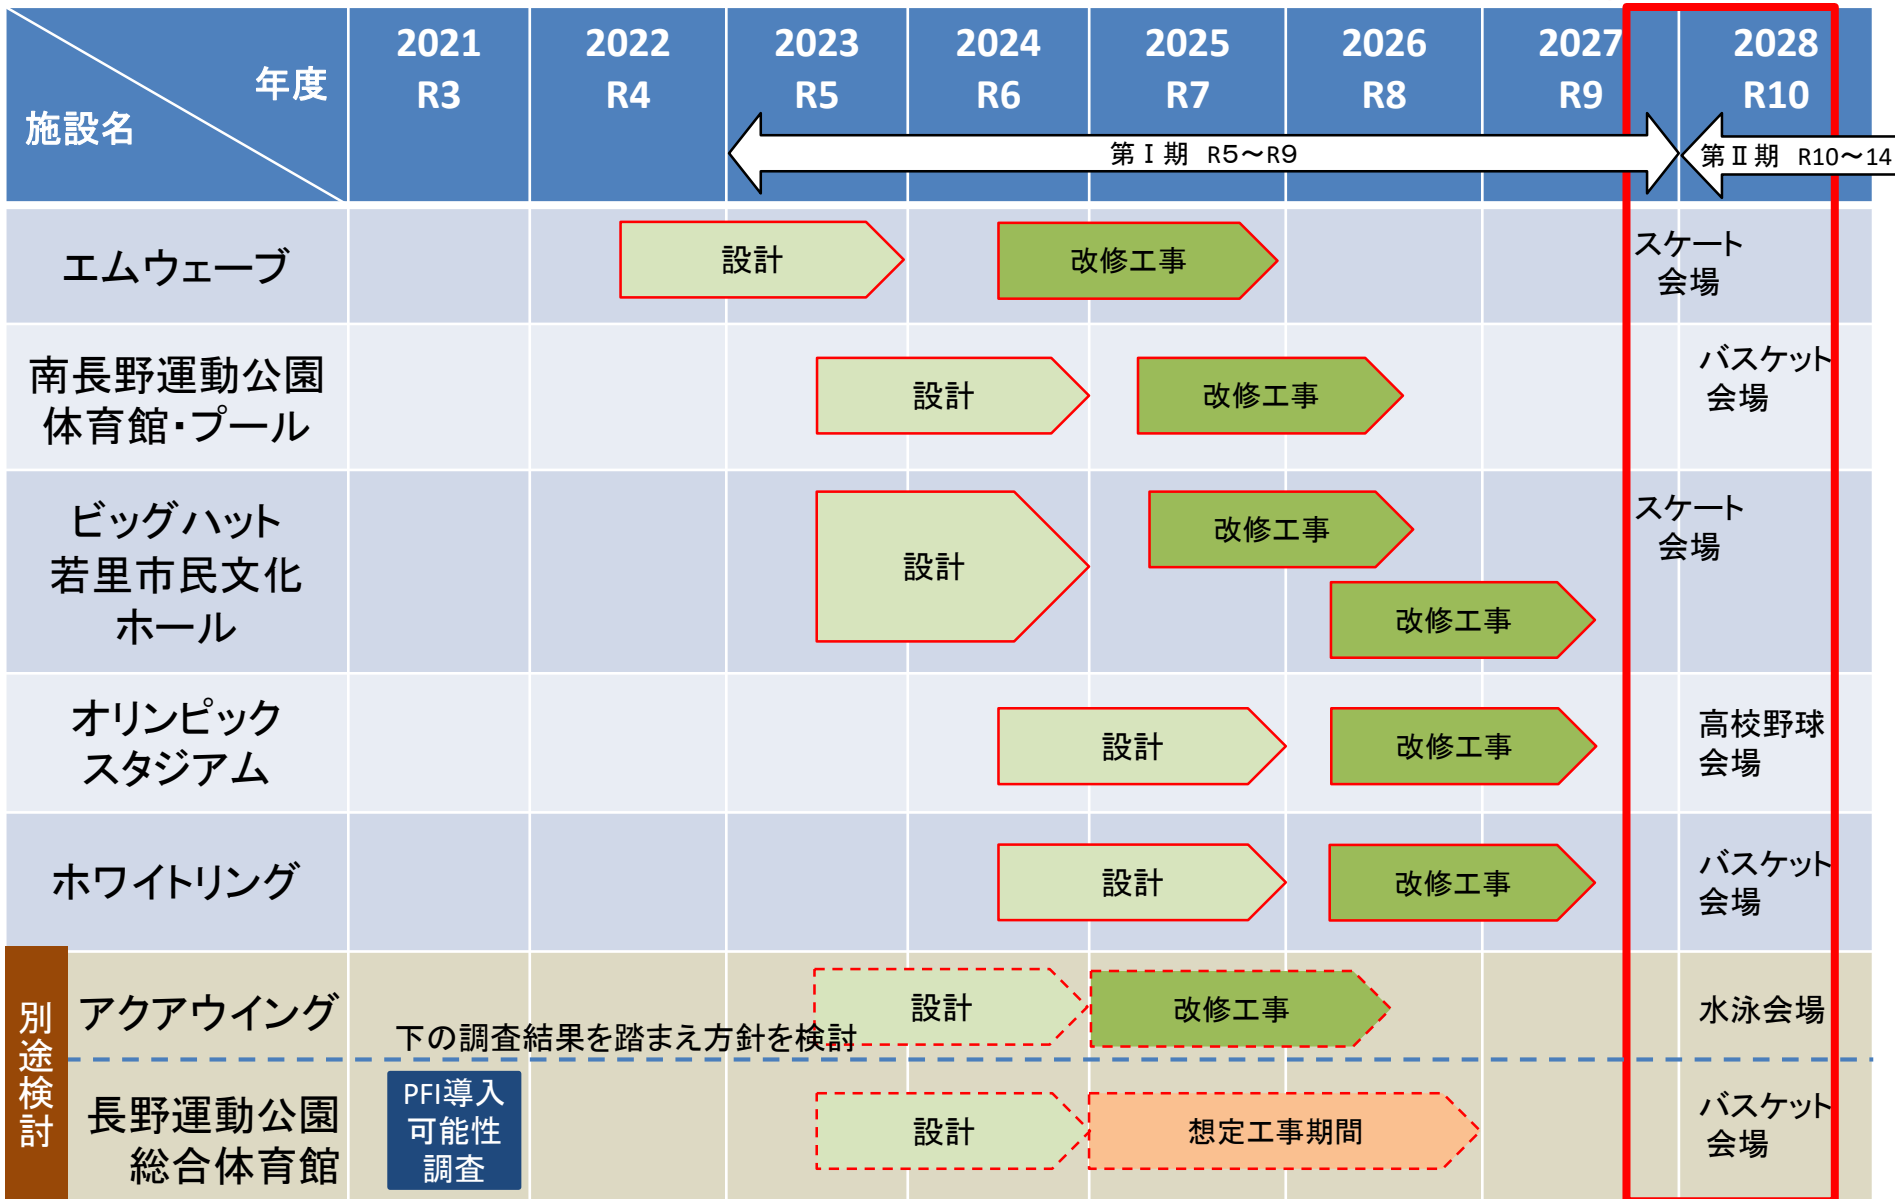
| 年度 / 施設名 | 2021 R3 | 2022 R4 | 2023 R5 | 2024 R6 | 2025 R7 | 2026 R8 | 2027 R9 | 2028 R10 |
|---|---|---|---|---|---|---|---|---|
| | | | 第Ⅰ期 R5～R9 | | | | | 第Ⅱ期 R10～14 |
| エムウェーブ | | 設計 | | 改修工事 | | | | スケート会場 |
| 南長野運動公園体育館・プール | | | 設計 | | 改修工事 | | | バスケット会場 |
| ビッグハット若里市民文化ホール | | | 設計 | | 改修工事 | 改修工事 | | スケート会場 |
| オリンピックスタジアム | | | | 設計 | | 改修工事 | | 高校野球会場 |
| ホワイトリング | | | | 設計 | | 改修工事 | | バスケット会場 |
| 別途検討 アクアウイング | | 下の調査結果を踏まえ方針を検討 | 設計 | 改修工事 | | | | 水泳会場 |
| 長野運動公園総合体育館 | PFI導入可能性調査 | | 設計 | 想定工事期間 | | | | バスケット会場 |